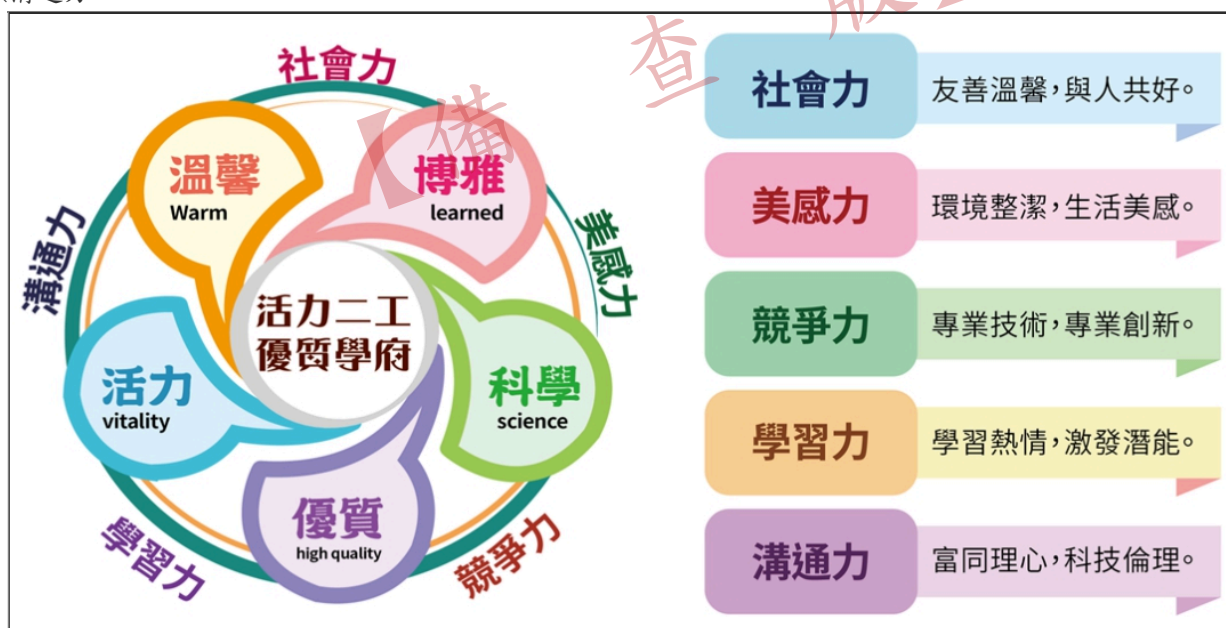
社會力

溝通力

美感力

學習力

競爭力

溫馨
Warm

博雅
learned

活力
vitality

科學
science

優質
high quality

活力二工
優質學府

| 社會力 | 友善溫馨，與人共好。 |
|---|---|
| 美感力 | 環境整潔，生活美感。 |
| 競爭力 | 專業技術，專業創新。 |
| 學習力 | 學習熱情，激發潛能。 |
| 溝通力 | 富同理心，科技倫理。 |

備 查